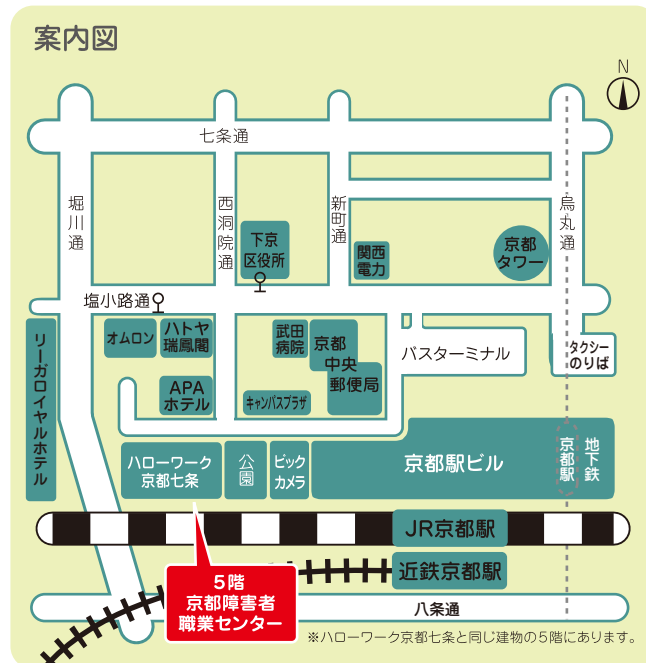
案内図

N

七条通

堀川通

西洞院通

新町通

烏丸通

下京区役所

関西電力

京都タワー

塩小路通

オムロン

ハトヤ瑞鳳閣

武田病院

京都中央郵便局

バスターミナル

タクシーのりば

リーガロイヤルホテル

APAホテル

キャンパスプラザ

ハローワーク京都七条

公園

ビックカメラ

京都駅ビル

京都駅

地下鉄

JR京都駅

近鉄京都駅

5階
京都障害者職業センター

八条通

※ハローワーク京都七条と同じ建物の5階にあります。